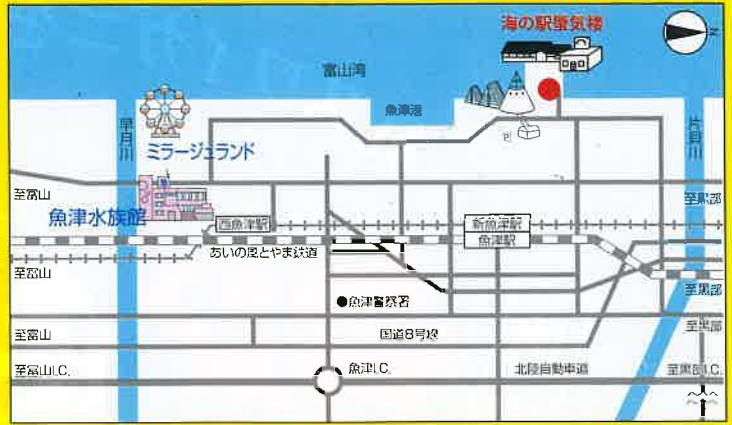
海の駅蜃気楼

富山湾

魚津港

早月川

ミラージュランド

片貝川

至富山

魚津水族館

西魚津駅

新魚津駅

魚津駅

あいの風とやま鉄道

至黒部

至富山

●魚津警察署

至黒部

至富山

国道8号線

至黒部

至富山I.C.

魚津I.C.

北陸自動車道

至黒部I.C.

N